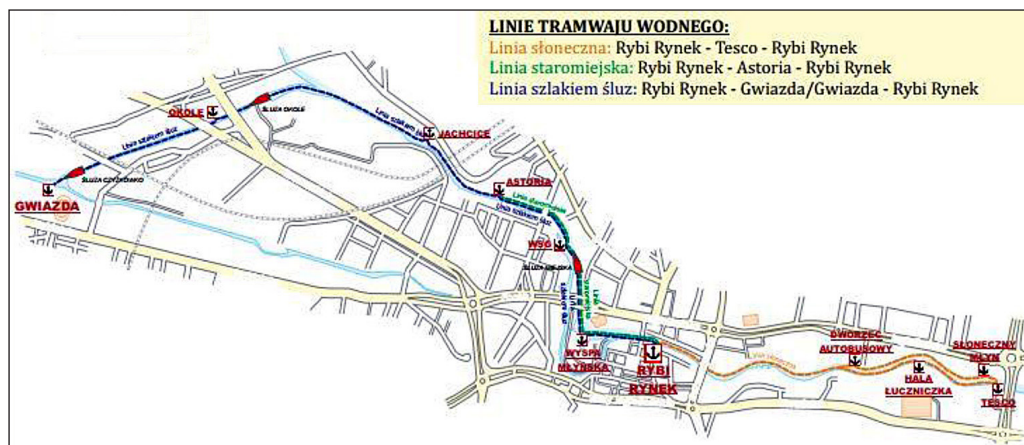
LINIE TRAMWAJU WODNEGO:
Linia słoneczna: Rybi Rynek - Tesco - Rybi Rynek
Linia staromiejska: Rybi Rynek - Astoria - Rybi Rynek
Linia szlakiem śluz: Rybi Rynek - Gwiazda/Gwiazda - Rybi Rynek

OKOLE
ŚLUZA OKOLE
Linia szlakiem śluz
JACHCICE
ŚLUZA CZYŻKÓWKO
GWIAZDA
ASTORIA
Linia staromiejska
Linia szlakiem śluz
WSG
ŚLUZA MIEJSKA
Linia szlakiem śluz
Linia słoneczna
WYSPA MŁYŃSKA
RYBI RYNEK
Linia słoneczna
DWORZEC AUTOBUSOWY
HALA ŁUCZNICZKA
SŁONECZNY MŁYN
TESCO